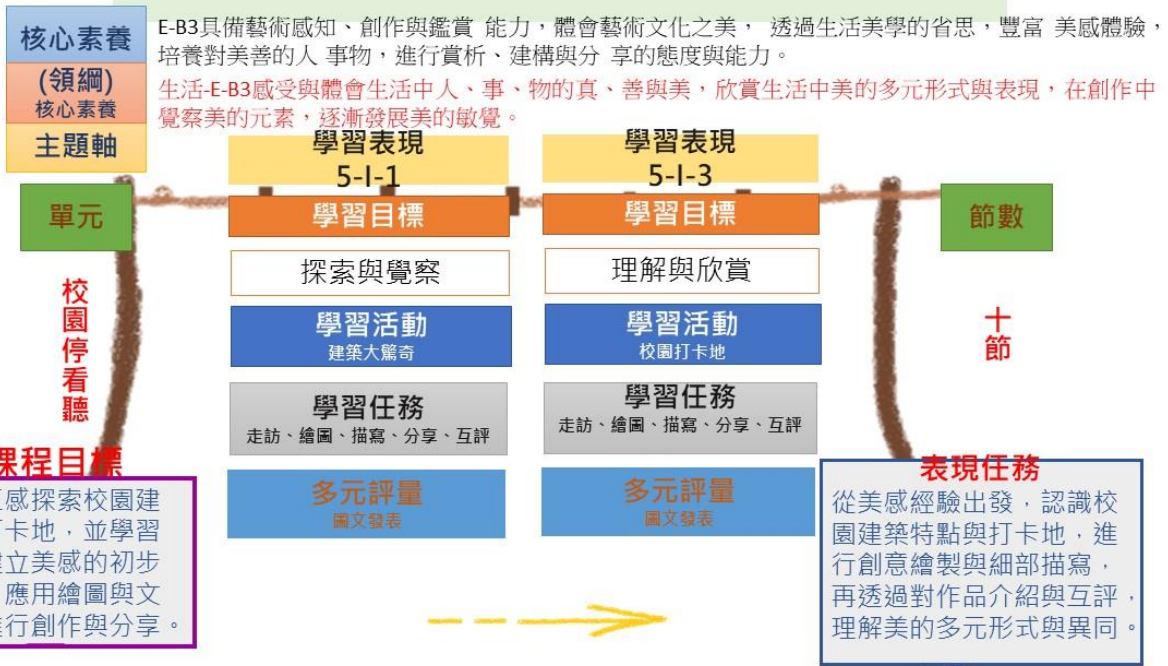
核心素養

(領綱)
核心素養

主題軸

E-B3具備藝術感知、創作與鑑賞 能力，體會藝術文化之美， 透過生活美學的省思，豐富 美感體驗，培養對美善的人 事物，進行賞析、建構與分 享的態度與能力。

生活-E-B3感受與體會生活中人、事、物的真、善與美，欣賞生活中美的多元形式與表現，在創作中覺察美的元素，逐漸發展美的敏覺。

單元

校園停看聽

學習表現
5-I-1

學習目標

探索與覺察

學習活動
建築大驚奇

學習任務
走訪、繪圖、描寫、分享、互評

多元評量
圖文發表

學習表現
5-I-3

學習目標

理解與欣賞

學習活動
校園打卡地

學習任務
走訪、繪圖、描寫、分享、互評

多元評量
圖文發表

節數

十節

課程目標
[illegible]感探索校園建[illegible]卡地，並學習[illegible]立美感的初步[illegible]應用繪圖與文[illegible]行創作與分享。

表現任務
從美感經驗出發，認識校園建築特點與打卡地，進行創意繪製與細部描寫，再透過對作品介紹與互評，理解美的多元形式與異同。